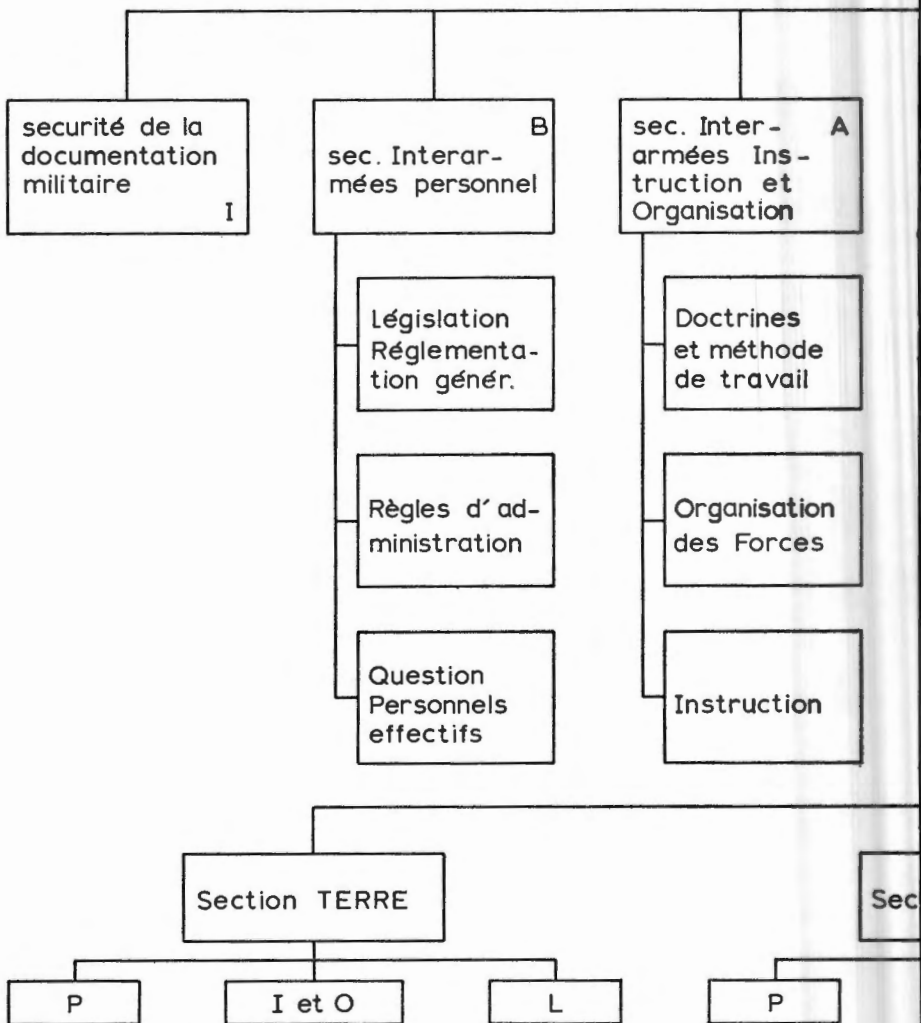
securité de la documentation militaire
I

B
sec. Interarmées personnel

sec. Interarmées Instruction et Organisation
A

Législation Réglementation génér.

Règles d'administration

Question Personnels effectifs

Doctrines et méthode de travail

Organisation des Forces

Instruction

Section TERRE

Sec

P

I et O

L

P